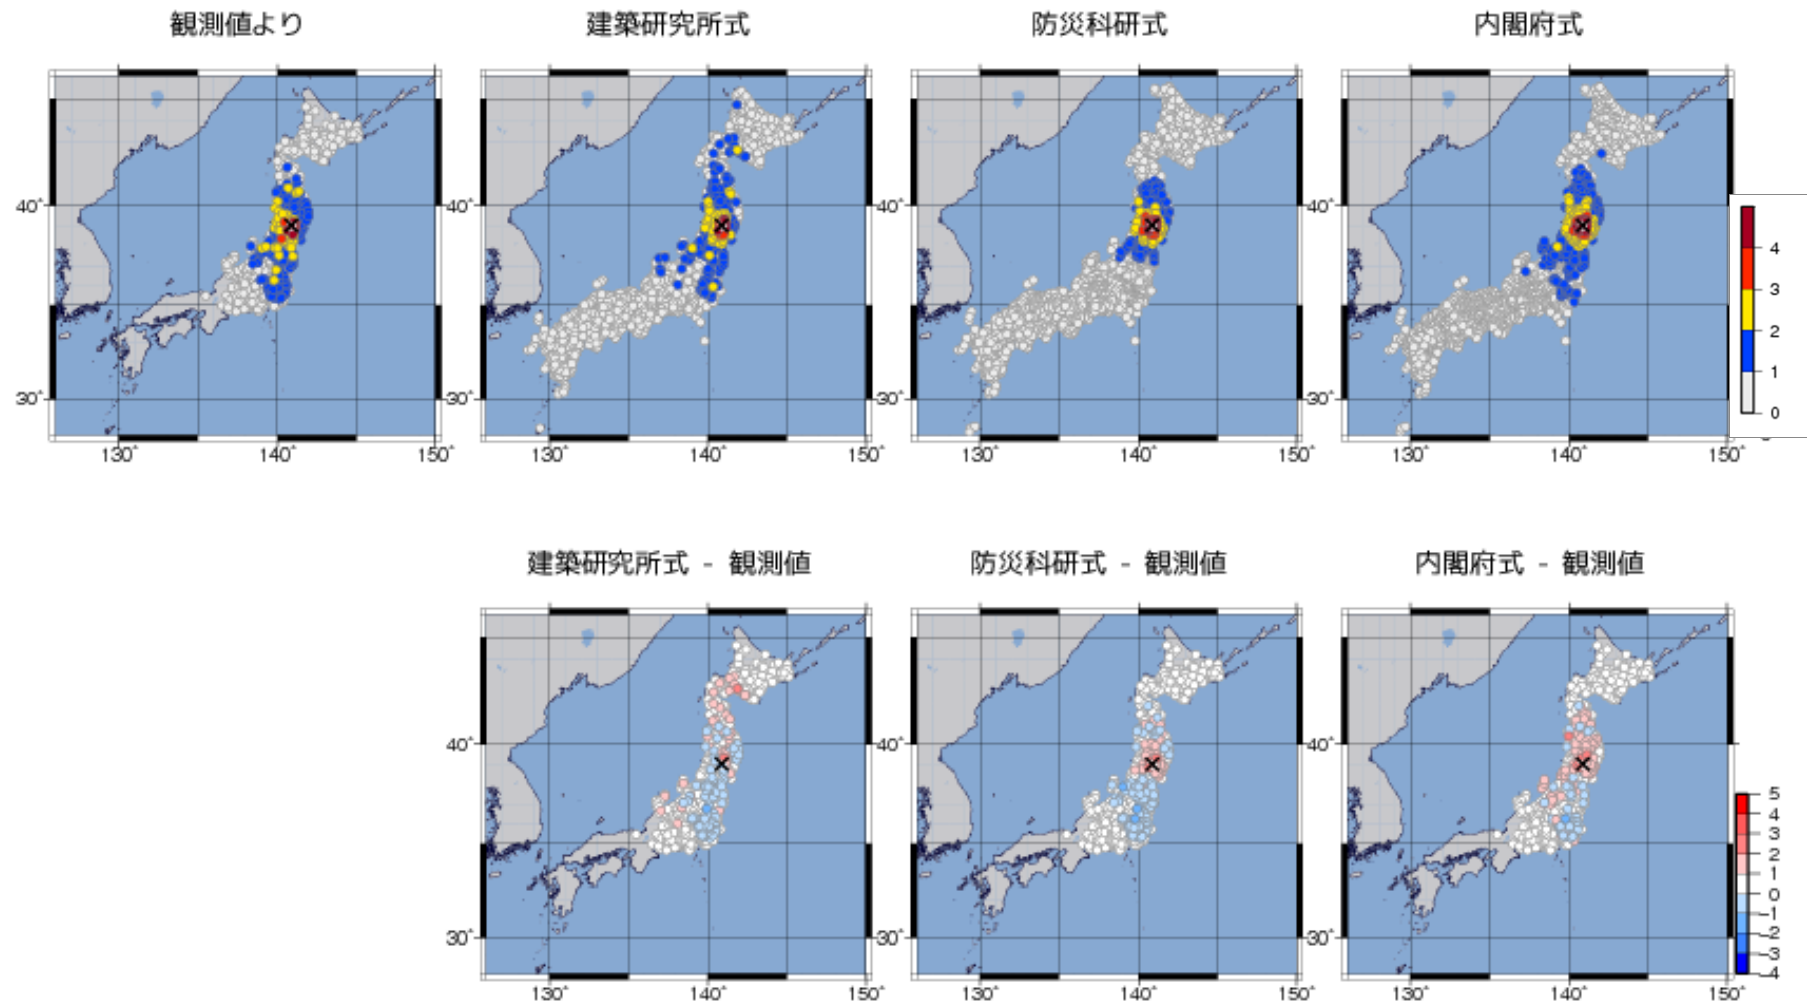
観測値より

40˚
30˚
130˚ 140˚ 150˚

建築研究所式

40˚
30˚
130˚ 140˚ 150˚

防災科研式

40˚
30˚
130˚ 140˚ 150˚

内閣府式

40˚
30˚
130˚ 140˚ 150˚

4
3
2
1
0

建築研究所式 - 観測値

40˚
30˚
130˚ 140˚ 150˚

防災科研式 - 観測値

40˚
30˚
130˚ 140˚ 150˚

内閣府式 - 観測値

40˚
30˚
130˚ 140˚ 150˚

5
4
3
2
1
0
−1
−2
−3
−4